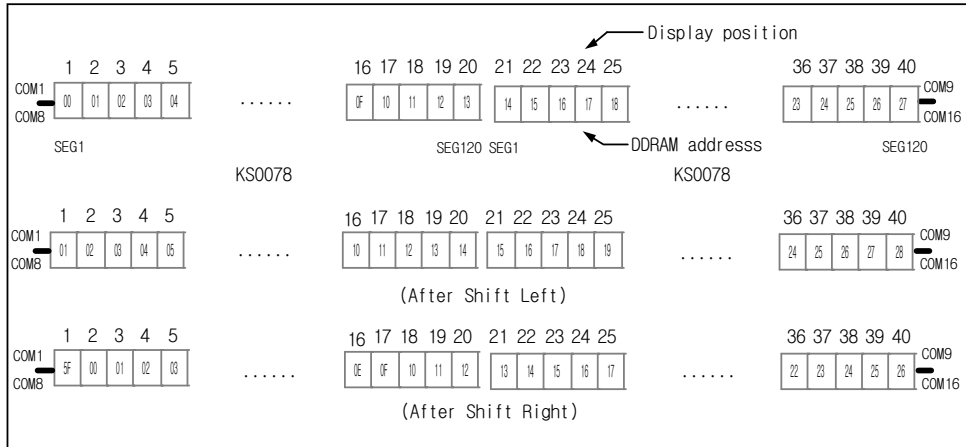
Display position

1 2 3 4 5
COM1
COM8
00 01 02 03 04
SEG1

......

16 17 18 19 20
0F 10 11 12 13
SEG120

21 22 23 24 25
14 15 16 17 18
SEG1

KS0078

DDRAM addresss

......

36 37 38 39 40
23 24 25 26 27
COM9
COM16
SEG120

KS0078

1 2 3 4 5
COM1
COM8
01 02 03 04 05

......

16 17 18 19 20
10 11 12 13 14

21 22 23 24 25
15 16 17 18 19

......

36 37 38 39 40
24 25 26 27 28
COM9
COM16

(After Shift Left)

1 2 3 4 5
COM1
COM8
5F 00 01 02 03

......

16 17 18 19 20
0E 0F 10 11 12

21 22 23 24 25
13 14 15 16 17

......

36 37 38 39 40
22 23 24 25 26
COM9
COM16

(After Shift Right)